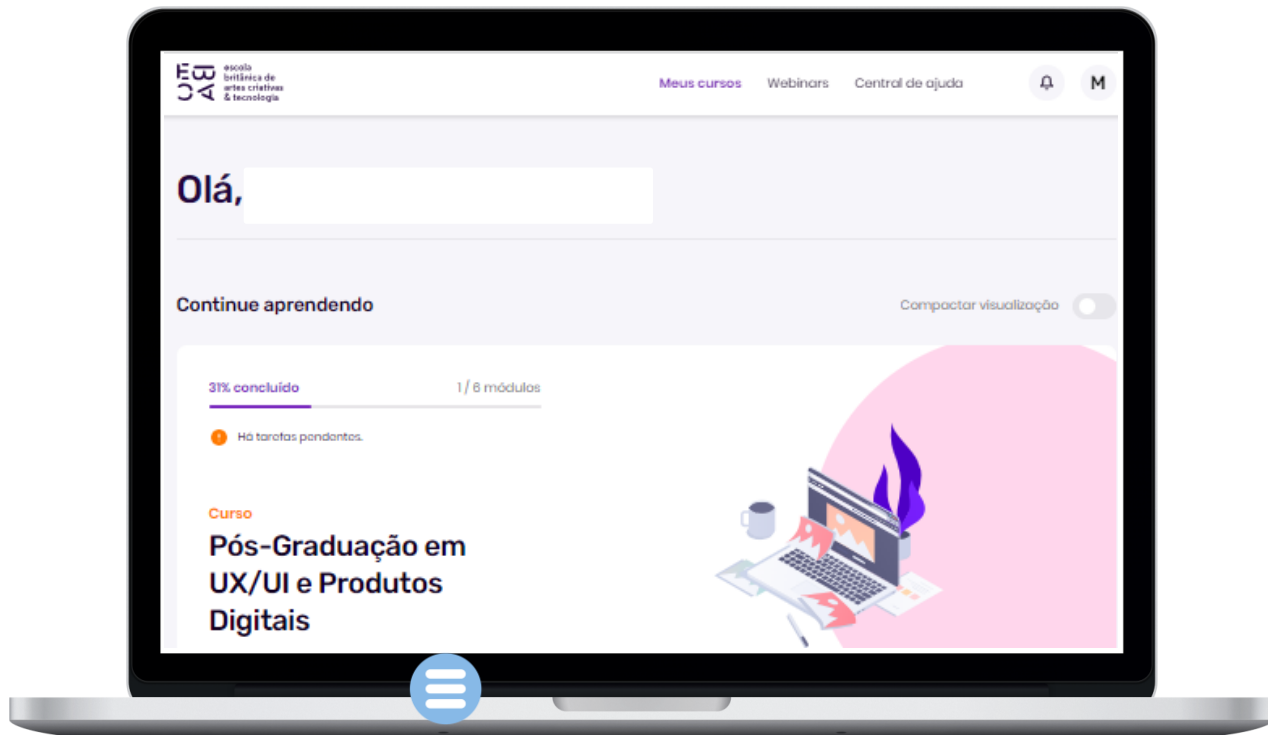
EBAC escola britânica de artes criativas & tecnologia

Meus cursos Webinars Central de ajuda M

Olá,

Continue aprendendo

Compactar visualização

31% concluído 1 / 6 módulos

Há tarefas pendentes.

Curso

Pós-Graduação em UX/UI e Produtos Digitais